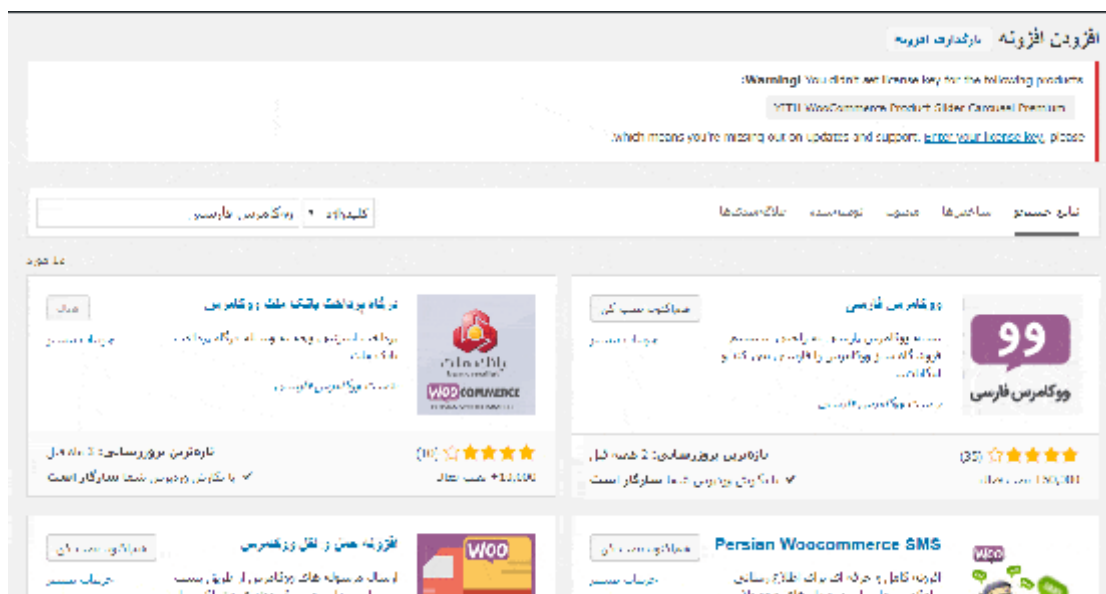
افزودن افزونه بارگذاری افزونه

Warning! You didn't set license key for the following products:

YITH WooCommerce Product Slider Carousel Premium

which means you're missing out on updates and support. Enter your license key, please.

نتایج جستجو   ساختارها   محبوب   توصیه شده   علاقه‌مندی‌ها

کلیدواژه   ووکامرس فارسی

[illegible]

ووکامرس فارسی
نصب ووکامرس بسته
جزئیات بیشتر
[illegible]
99
ووکامرس فارسی
(35)
تازه‌ترین بروزرسانی: 2 هفته قبل
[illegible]
با نگارش وردپرس شما سازگار است

درگاه پرداخت بانک ملت ووکامرس
فعال
جزئیات بیشتر
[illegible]
WOOCOMMERCE
(10)
تازه‌ترین بروزرسانی: 3 ماه قبل
+10,000 نصب فعال
با نگارش وردپرس شما سازگار است

Persian Woocommerce SMS
هم‌اکنون نصب کن
جزئیات بیشتر
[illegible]

افزونه حمل و نقل ووکامرس
هم‌اکنون نصب کن
جزئیات بیشتر
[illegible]
WOO